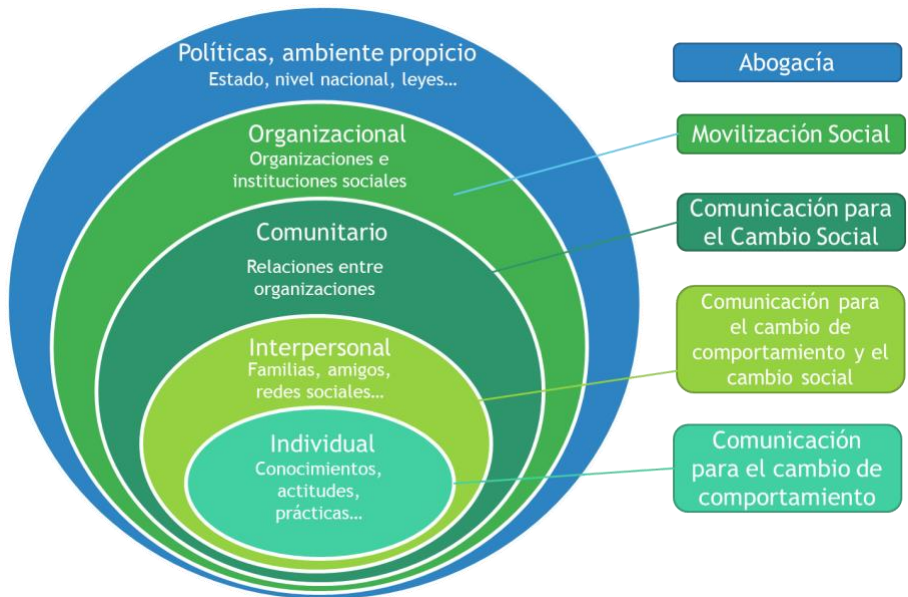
Políticas, ambiente propicio
Estado, nivel nacional, leyes…

Organizacional
Organizaciones e instituciones sociales

Comunitario
Relaciones entre organizaciones

Interpersonal
Familias, amigos, redes sociales…

Individual
Conocimientos, actitudes, prácticas…

Abogacía

Movilización Social

Comunicación para el Cambio Social

Comunicación para el cambio de comportamiento y el cambio social

Comunicación para el cambio de comportamiento